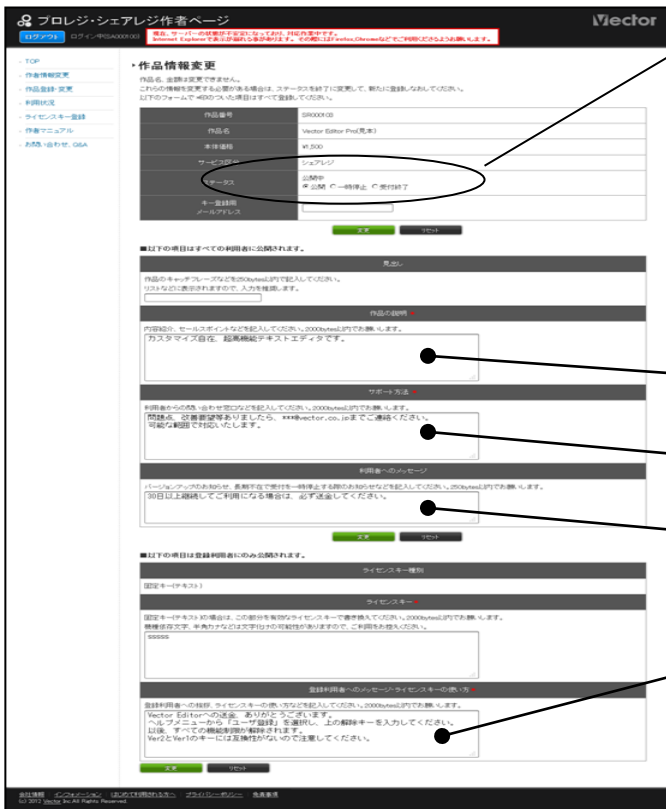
プロレジ・シェアレジ作者ページ

Vector

ログアウト ログイン中(SA000100)

現在、サーバーの状態が不安定になっており、対応作業中です。
Internet Explorerであればは崩れる事があります。その際にはFirefox,Chromeなどでご利用くださるようお願いします。

- TOP
- 作者情報変更
- 作品登録・変更
- 利用状況
- ライセンスキー登録
- 作者マニュアル
- お問い合わせ、Q&A

作品情報変更

作品名、金額は変更できません。
これらの情報を変更する必要がある場合は、ステータスを終了に変更して、新たに登録しなおしてください。
以下のフォームで *印のついた項目はすべて登録してください。

| | |
|---|---|
| 作品番号 | SR000100 |
| 作品名 | Vector Editor Pro(見本) |
| 本体価格 | ¥1,500 |
| サービス区分 | シェアレジ |
| ステータス | 公開中 ◉公開 ○一時停止 ○受付終了 |
| キー登録用メールアドレス | |

変更 リセット

■以下の項目はすべての利用者に公開されます。

見出し
作品のキャッチフレーズなどを25bytes以内で記入してください。
リストなどに表示されますので、入力を推奨します。

作品の説明 *
内容紹介、セールスポイントなどを記入してください。2000bytes以内でお願いします。
カスタマイズ自在、超高機能テキストエディタです。

サポート方法 *
利用者からの問い合わせ窓口などを記入してください。2000bytes以内でお願いします。
問題点、改善要望等ありましたら、xxx@vector.co.jpまでご連絡ください。
可能な範囲で対応いたします。

利用者へのメッセージ
バージョンアップのお知らせ、長期不在で受付を一時停止する際のお知らせなどを記入してください。250bytes以内でお願いします。
30日以上継続してご利用になる場合は、必ず送金してください。

変更 リセット

■以下の項目は登録利用者にのみ公開されます。

ライセンスキー種別
固定キー(テキスト)

ライセンスキー *
固定キー(テキスト)の場合は、この部分を有効なライセンスキーで書き換えてください。2000bytes以内でお願いします。
機種依存文字、半角カナなどは文字化けの可能性がありますので、ご利用をお控えください。
sssss

登録利用者へのメッセージ・ライセンスキーの使い方 *
登録利用者への指示、ライセンスキーの使い方などを記入してください。2000bytes以内でお願いします。
Vector Editorへの送金、ありがとうございます。
ヘルプメニューから「ユーザ登録」を選択し、上の解除キーを入力してください。
以後、すべての機能制限が解除されます。
Ver2とVer1のキーには互換性がないので注意してください。

変更 リセット

会社情報 インフォメーション はじめてご利用される方へ プライバシーポリシー 免責事項
(c) 2012 Vector Inc.All Rights Reserved.